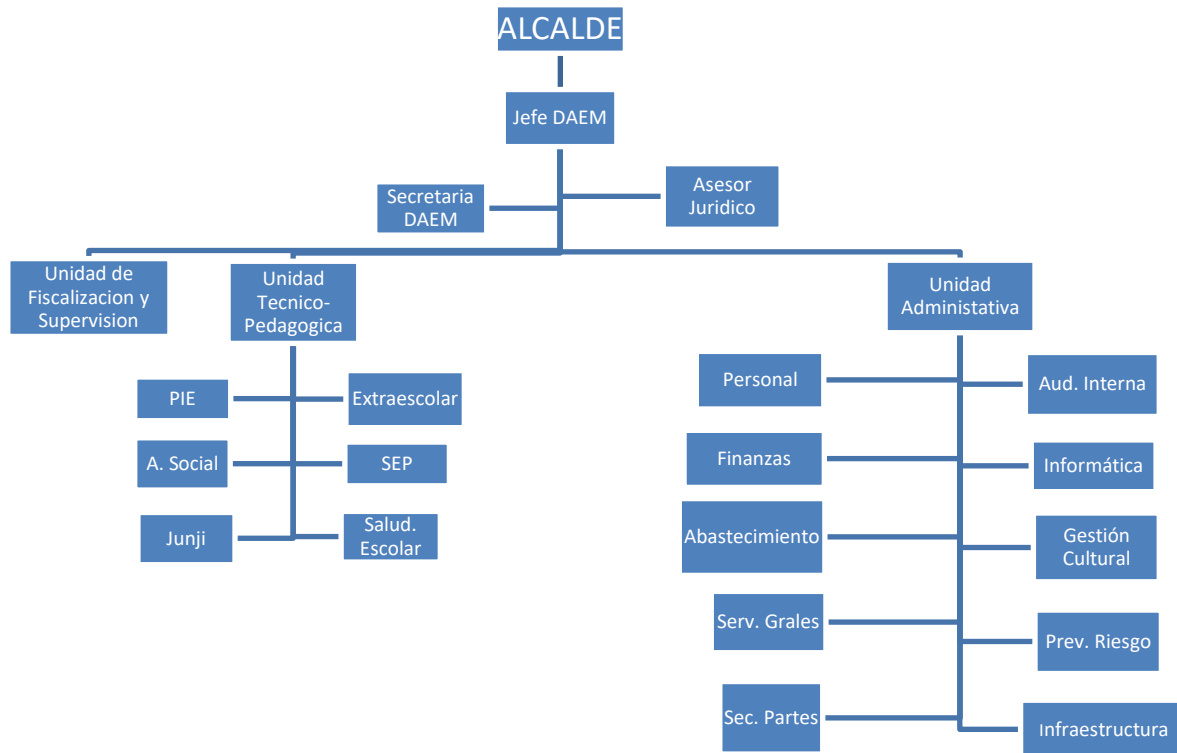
ALCALDE

Jefe DAEM

Secretaria DAEM

Asesor Juridico

Unidad de Fiscalizacion y Supervision

Unidad Tecnico-Pedagogica

Unidad Administativa

PIE

Extraescolar

A. Social

SEP

Junji

Salud. Escolar

Personal

Aud. Interna

Finanzas

Informática

Abastecimiento

Gestión Cultural

Serv. Grales

Prev. Riesgo

Sec. Partes

Infraestructura